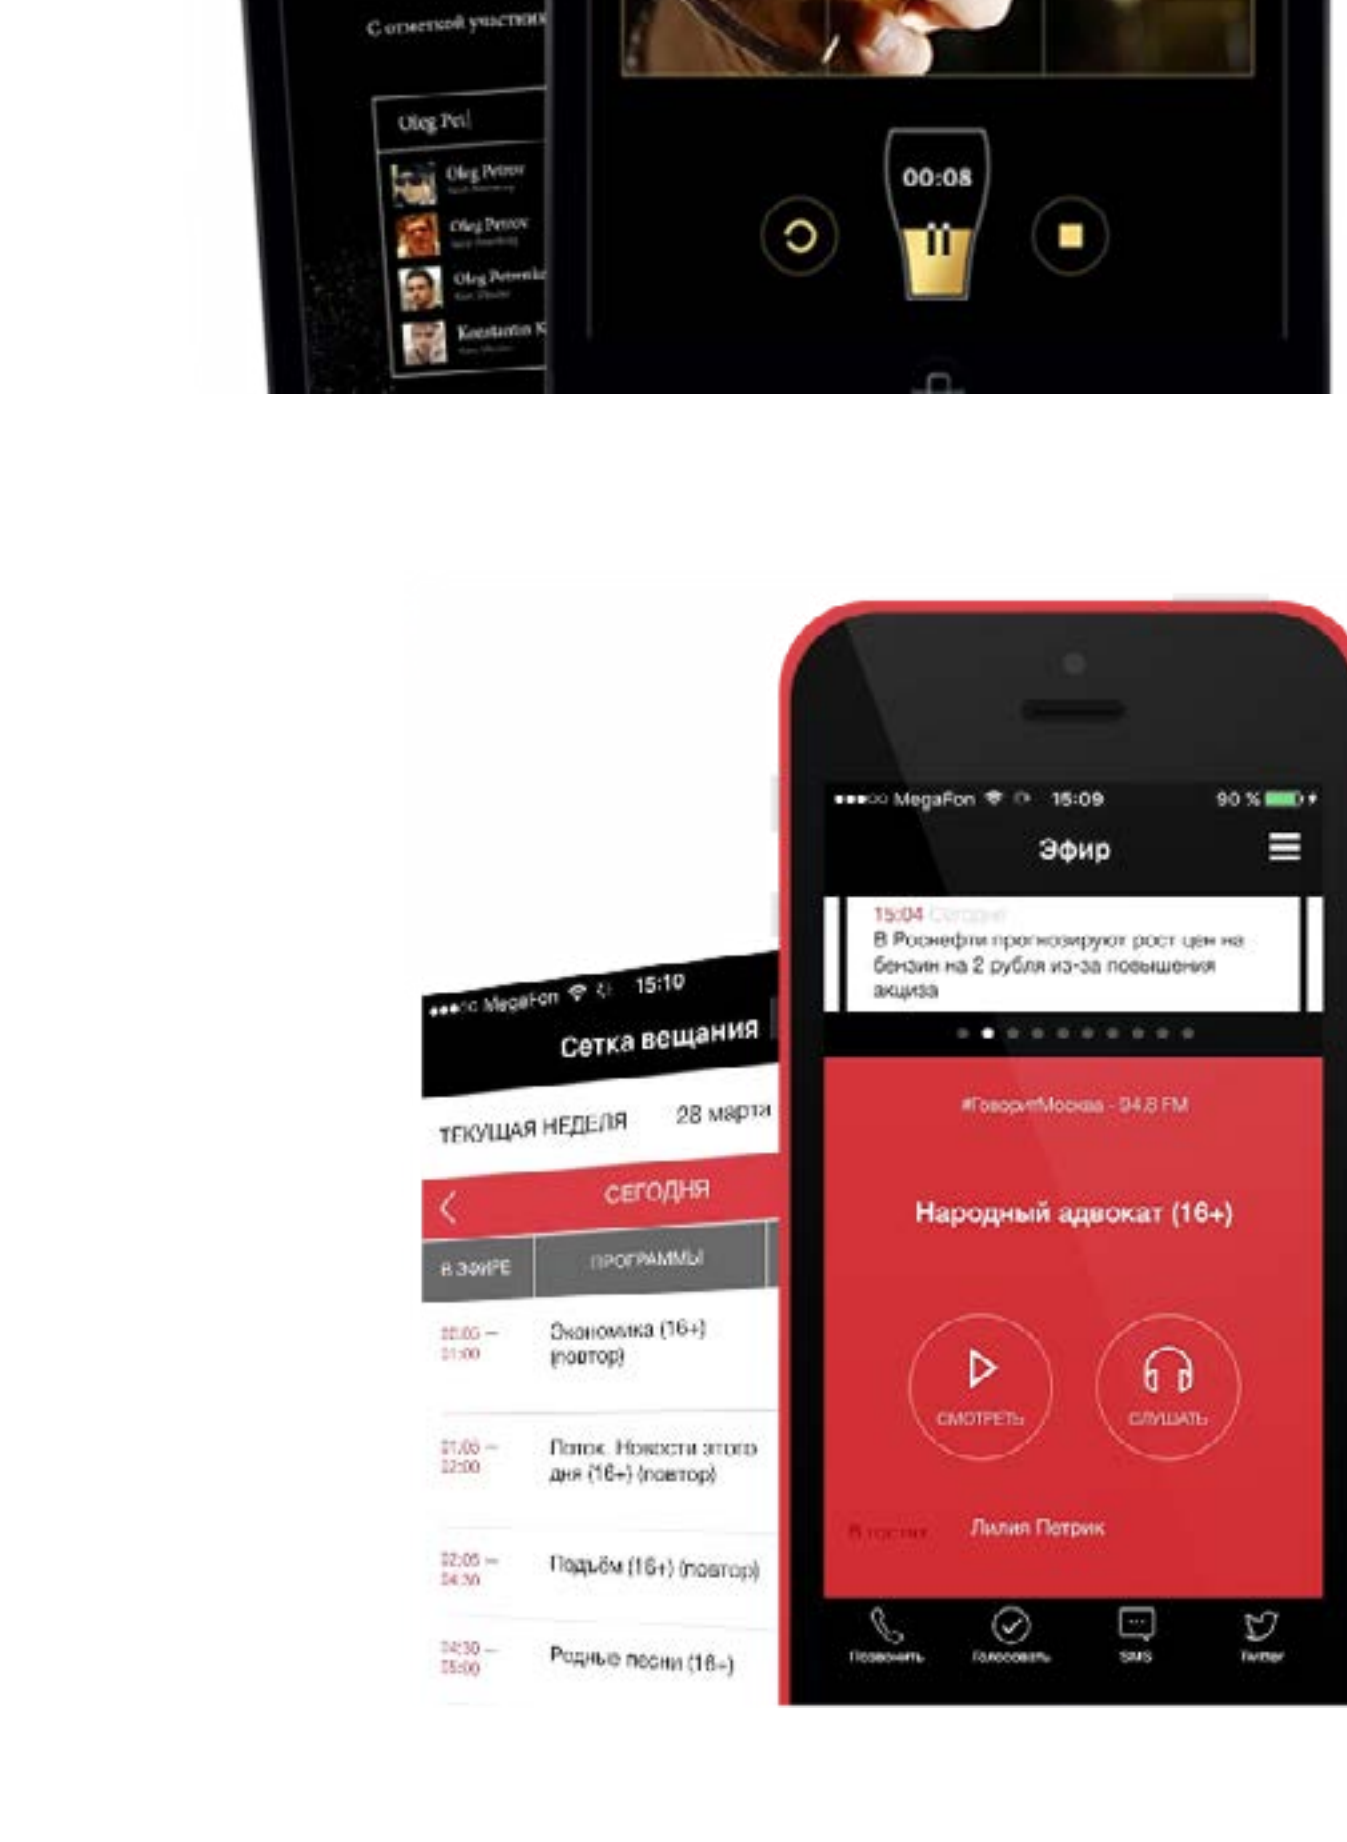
С отметкой участник

Oleg Pet

Oleg Petrov
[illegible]

Oleg Petrov
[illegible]

Oleg Petrenk
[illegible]

Konstantin K
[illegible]

00:08

●●●○○ MegaFon 15:10

Сетка вещания

ТЕКУЩАЯ НЕДЕЛЯ 28 марта

СЕГОДНЯ

В ЭФИРЕ ПРОГРАММЫ

00:05 – 01:00 Экономика (16+) (повтор)

01:05 – 02:00 Поток. Новости этого дня (16+) (повтор)

02:05 – 04:30 Подъём (16+) (повтор)

04:30 – 05:00 Родные песни (16+)

●●●○○ MegaFon 15:09 90 %

Эфир

15:04 Сегодня
В Роснефти прогнозируют рост цен на бензин на 2 рубля из-за повышения акциза

#ГоворитМосква - 94.8 FM

Народный адвокат (16+)

СМОТРЕТЬ

СЛУШАТЬ

В гостях Лилия Петрик

Позвонить Голосовать SMS Twitter